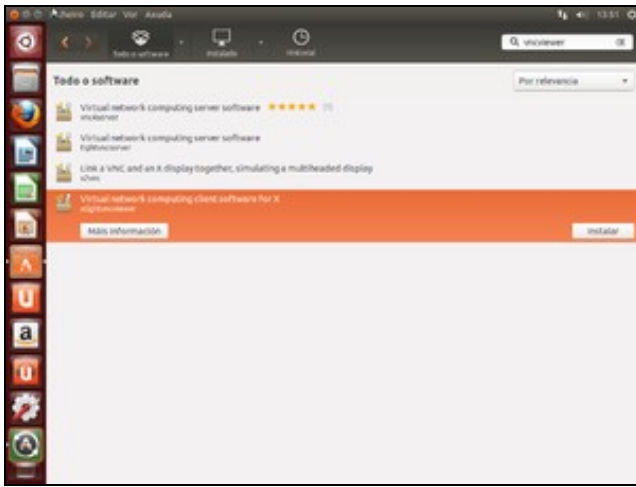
Ficheiro Editar Ver Ajuda

13:51

Todo o software

Instalado

Histórico

vncviewer

Todo o software

Por relevância

Virtual network computing server software ★★★★★ (5)
vnc4server

Virtual network computing server software
tightvncserver

Link a VNC and an X display together, simulating a multiheaded display
x2vnc

Virtual network computing client software for X
xtightvncviewer

Mais informação

Instalar